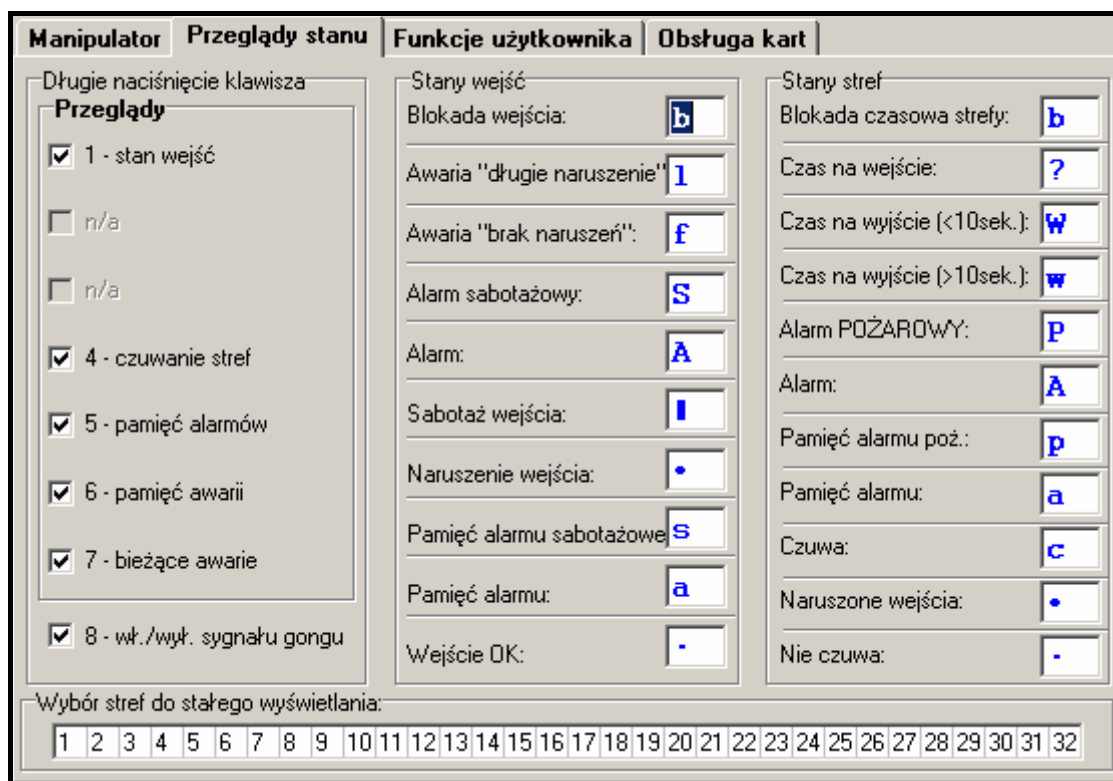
Manipulator | Przeglądy stanu | Funkcje użytkownika | Obsługa kart

Długie naciśnięcie klawisza
Przeglądy
☑ 1 - stan wejść
☐ n/a
☐ n/a
☑ 4 - czuwanie stref
☑ 5 - pamięć alarmów
☑ 6 - pamięć awarii
☑ 7 - bieżące awarie
☑ 8 - wł./wył. sygnału gongu

Stany wejść
Blokada wejścia: b
Awaria "długie naruszenie" l
Awaria "brak naruszeń": f
Alarm sabotażowy: S
Alarm: A
Sabotaż wejścia: ▌
Naruszenie wejścia: •
Pamięć alarmu sabotażowe s
Pamięć alarmu: a
Wejście OK: ·

Stany stref
Blokada czasowa strefy: b
Czas na wejście: ?
Czas na wyjście (<10sek.): W
Czas na wyjście (>10sek.): w
Alarm POŻAROWY: P
Alarm: A
Pamięć alarmu poż.: p
Pamięć alarmu: a
Czuwa: c
Naruszone wejścia: •
Nie czuwa: ·

Wybór stref do stałego wyświetlania:
1 2 3 4 5 6 7 8 9 10 11 12 13 14 15 16 17 18 19 20 21 22 23 24 25 26 27 28 29 30 31 32